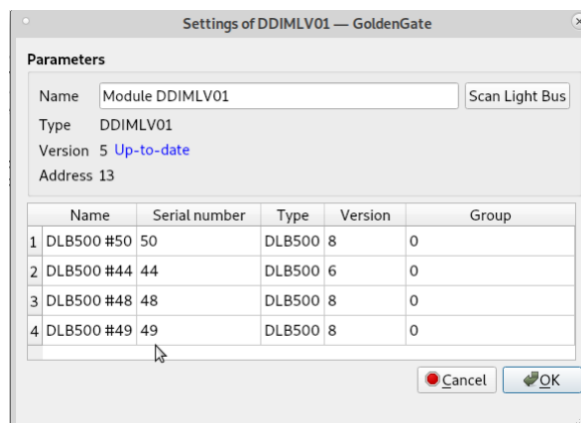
Settings of DDIMLV01 — GoldenGate

Parameters

Name Module DDIMLV01

Scan Light Bus

Type DDIMLV01

Version 5 Up-to-date

Address 13

| | Name | Serial number | Type | Version | Group |
|---|---|---|---|---|---|
| 1 | DLB500 #50 | 50 | DLB500 | 8 | 0 |
| 2 | DLB500 #44 | 44 | DLB500 | 6 | 0 |
| 3 | DLB500 #48 | 48 | DLB500 | 8 | 0 |
| 4 | DLB500 #49 | 49 | DLB500 | 8 | 0 |

Cancel

OK